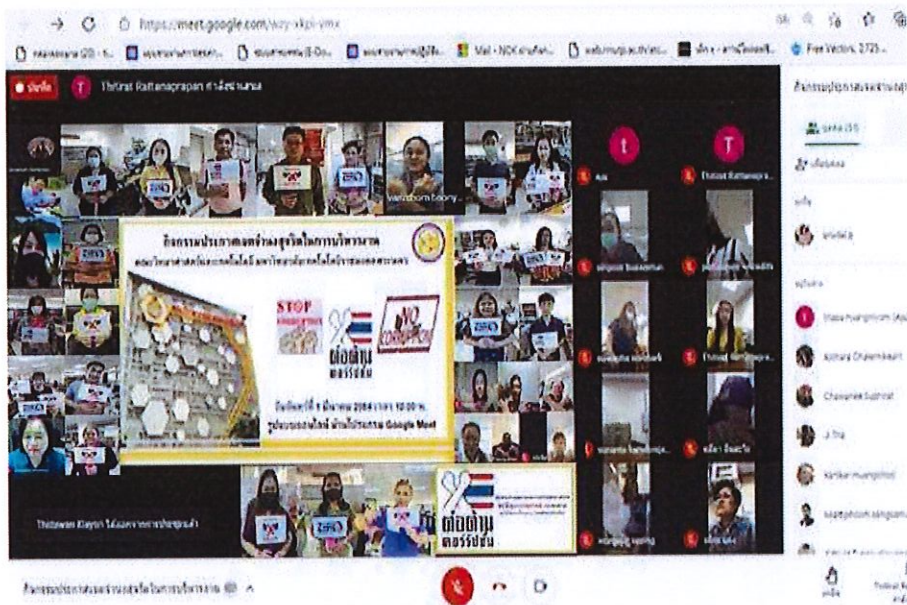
https://meet.google.com/wzy-xkpi-vmx

Free Vectors

Thitirat Rattanaprapan

Wanchom Boony...

STOP CORRUPTION

NO CORRUPTION

ต่อต้านคอร์รัปชัน

Google Meet

Thitawan Klaysri

Nida Huangphom

Kanthara Chaemkaum

Chawanek Suthisit

Ja Tha

Kanker Huangphol

ต่อต้านคอร์รัปชัน